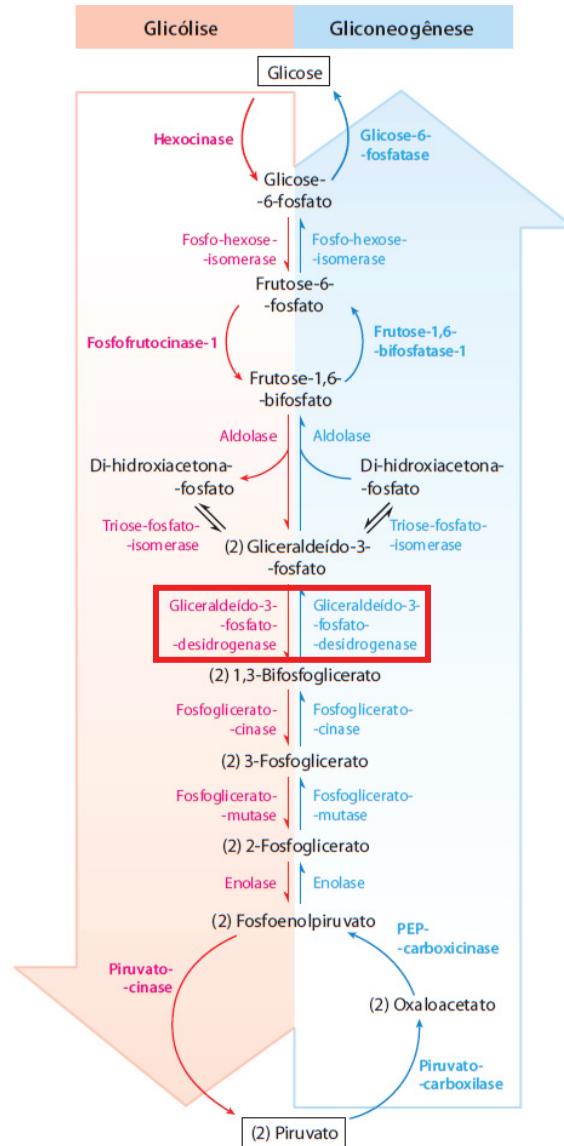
Glicólise

Gliconeogênese

Glicose

Hexocinase

Glicose-6-fosfatase

Glicose-6-fosfato

Fosfo-hexose-isomerase

Fosfo-hexose-isomerase

Frutose-6-fosfato

Fosfofrutocinase-1

Frutose-1,6-bifosfatase-1

Frutose-1,6-bifosfato

Aldolase

Aldolase

Di-hidroxiacetona-fosfato

Di-hidroxiacetona-fosfato

Triose-fosfato-isomerase

(2) Gliceraldeído-3-fosfato

Triose-fosfato-isomerase

Gliceraldeído-3-fosfato-desidrogenase

Gliceraldeído-3-fosfato-desidrogenase

(2) 1,3-Bifosfoglicerato

Fosfoglicerato-cinase

Fosfoglicerato-cinase

(2) 3-Fosfoglicerato

Fosfoglicerato-mutase

Fosfoglicerato-mutase

(2) 2-Fosfoglicerato

Enolase

Enolase

(2) Fosfoenolpiruvato

PEP-carboxicinase

Piruvato-cinase

(2) Oxaloacetato

Piruvato-carboxilase

(2) Piruvato